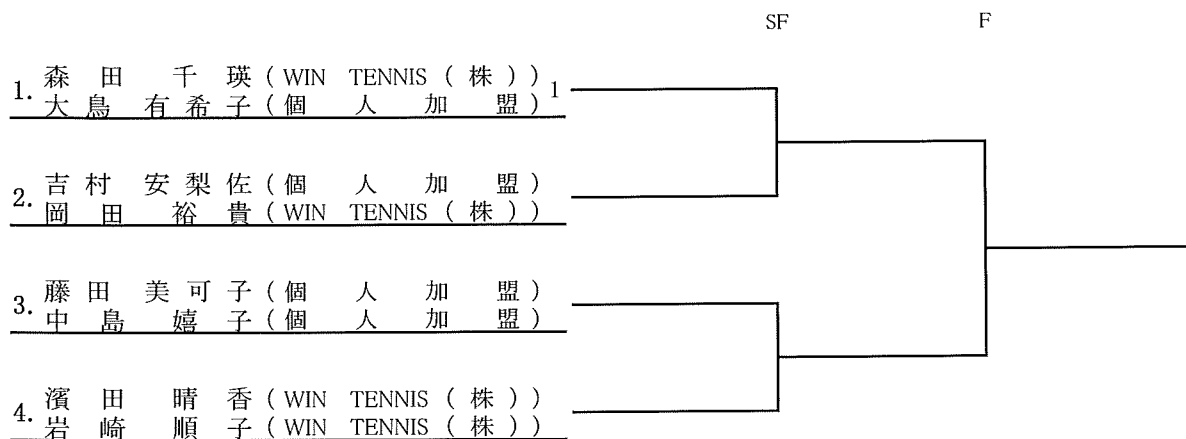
SF F

1. 森田 千瑛（WIN TENNIS（株））
大島 有希子（個人加盟） 1

2. 吉村 安梨佐（個人加盟）
岡田 裕貴（WIN TENNIS（株））

3. 藤田 美可子（個人加盟）
中島 嬉子（個人加盟）

4. 濱田 晴香（WIN TENNIS（株））
岩崎 順子（WIN TENNIS（株））